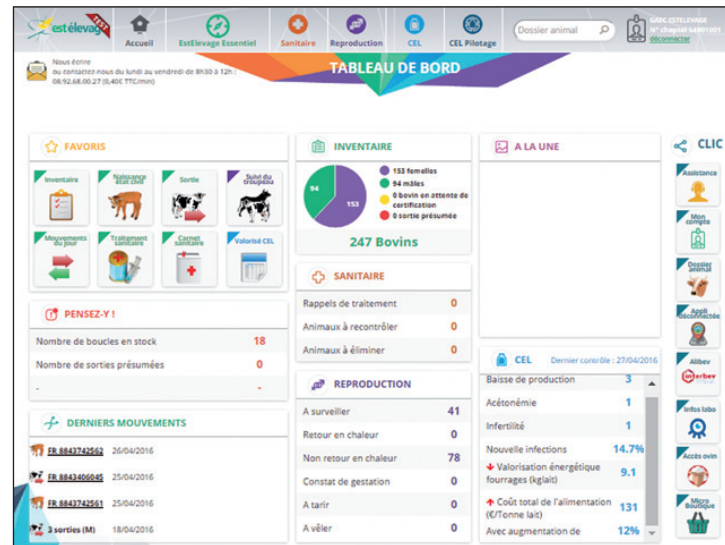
estélevage TEST

Accueil | EstElevage Essentiel | Sanitaire | Reproduction | CEL | CEL Pilotage

Dossier animal

GAEC ESTELEVAGE
N° cheptel 64801001
déconnecter

Nous écrire
au contactez-nous du lundi au vendredi de 8h30 à 12h :
08.92.68.00.27 (0,40€ TTC/min)

TABLEAU DE BORD

FAVORIS

Inventaire | Naissance état civil | Sortie | Suivi du troupeau
Mouvements du jour | Traitement sanitaire | Carnet sanitaire | Valorisé CEL

PENSEZ-Y !

| Nombre de boucles en stock | 18 |
|---|---|
| Nombre de sorties présumées | 0 |
| - | - |

DERNIERS MOUVEMENTS

FR 8843742562 26/04/2016
FR 8843406045 25/04/2016
FR 8843742561 25/04/2016
3 sorties (M) 18/04/2016

INVENTAIRE

94
153

153 femelles
94 mâles
0 bovin en attente de certification
0 sortie présumée

247 Bovins

SANITAIRE

| Rappels de traitement | 0 |
|---|---|
| Animaux à recontrôler | 0 |
| Animaux à éliminer | 0 |

REPRODUCTION

| A surveiller | 41 |
|---|---|
| Retour en chaleur | 0 |
| Non retour en chaleur | 78 |
| Constat de gestation | 0 |
| A tarir | 0 |
| A vêler | 0 |

A LA UNE

CEL Dernier contrôle : 27/04/2016

| Baisse de production | 3 |
|---|---|
| Acétonémie | 1 |
| Infertilité | 1 |
| Nouvelle infections | 14.7% |
| Valorisation énergétique fourrages (kglait) | 9.1 |
| Coût total de l'alimentation (€/Tonne lait) | 131 |
| Avec augmentation de | 12% |

CLIC

Assistance
Mon compte
Dossier animal
Appli déconnectée
Alibev interbev
Infos labo
Accès ovin
Micro boutique